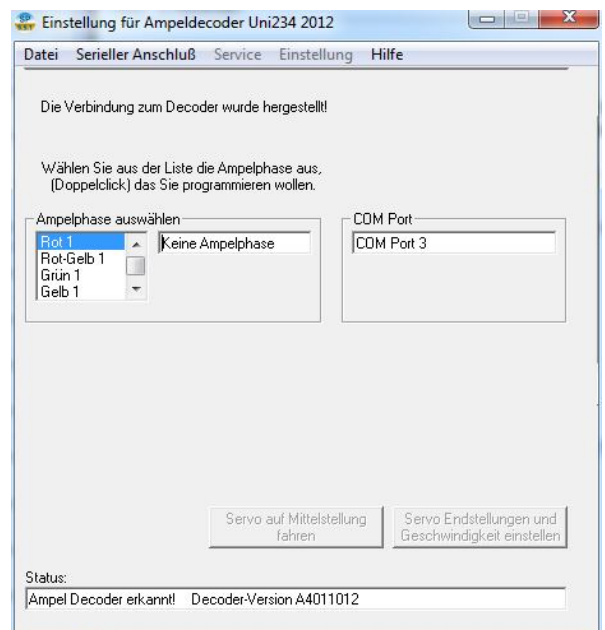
Einstellung für Ampeldecoder Uni234 2012

Datei Serieller Anschluß Service Einstellung Hilfe

Die Verbindung zum Decoder wurde hergestellt!

Wählen Sie aus der Liste die Ampelphase aus, (Doppelclick) das Sie programmieren wollen.

Ampelphase auswählen

Rot 1
Rot-Gelb 1
Grün 1
Gelb 1

Keine Ampelphase

COM Port

COM Port 3

Servo auf Mittelstellung fahren

Servo Endstellungen und Geschwindigkeit einstellen

Status:

Ampel Decoder erkannt! Decoder-Version A4011012